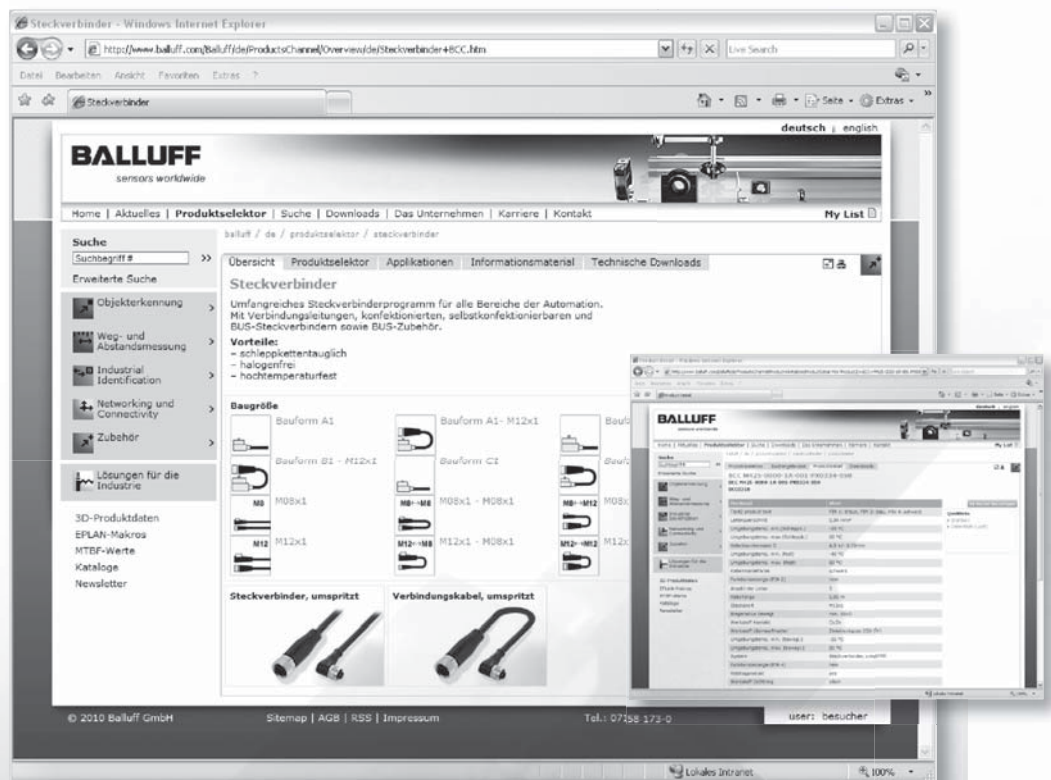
Steckverbinder - Windows Internet Explorer

http://www.balluff.com/Balluff/de/ProductsChannel/Overview/de/Steckverbinder+BCC.htm

Live Search

Datei Bearbeiten Ansicht Favoriten Extras ?

Steckverbinder

Seite Extras

deutsch | english

BALLUFF
sensors worldwide

Home | Aktuelles | Produktselektor | Suche | Downloads | Das Unternehmen | Karriere | Kontakt

My List

Suche

Suchbegriff #

Erweiterte Suche

Objekterkennung

Weg- und Abstandsmessung

Industrial Identification

Networking und Connectivity

Zubehör

Lösungen für die Industrie

3D-Produktdaten
EPLAN-Makros
MTBF-Werte
Kataloge
Newsletter

balluff / de / produktselektor / steckverbinder

Übersicht | Produktselektor | Applikationen | Informationsmaterial | Technische Downloads

Steckverbinder

Umfangreiches Steckverbinderprogramm für alle Bereiche der Automation. Mit Verbindungsleitungen, konfektionierten, selbstkonfektionierbaren und BUS-Steckverbindern sowie BUS-Zubehör.

Vorteile:
– schleppkettentauglich
– halogenfrei
– hochtemperaturfest

Baugröße

Bauform A1
Bauform A1- M12x1
Bauf
Bauform B1 - M12x1
Bauform C1
M8 M08x1
M8↔M8 M08x1 - M08x1
M8↔M12 M08
M12 M12x1
M12↔M8 M12x1 - M08x1
M12↔M12 M12

Steckverbinder, umspritzt
Verbindungskabel, umspritzt

© 2010 Balluff GmbH

Sitemap | AGB | RSS | Impressum

Tel.: 07158 173-0

user: besucher

Lokales Intranet

100%

BALLUFF